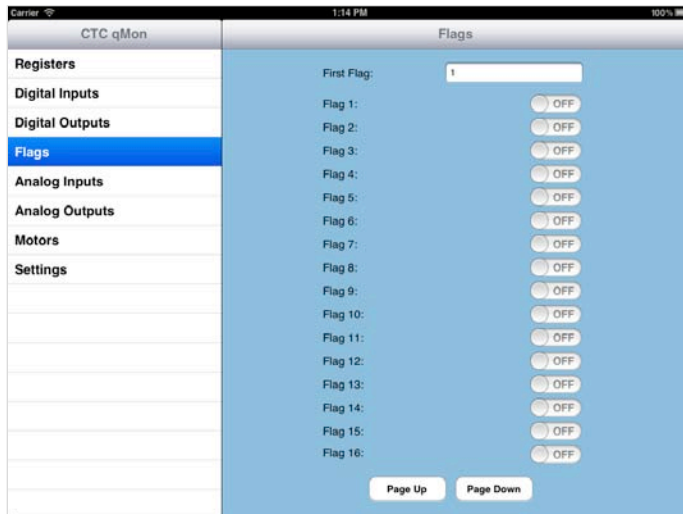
Carrier 1:14 PM 100%

CTC qMon

Registers
Digital Inputs
Digital Outputs
Flags
Analog Inputs
Analog Outputs
Motors
Settings

Flags

First Flag: 1

Flag 1: OFF
Flag 2: OFF
Flag 3: OFF
Flag 4: OFF
Flag 5: OFF
Flag 6: OFF
Flag 7: OFF
Flag 8: OFF
Flag 9: OFF
Flag 10: OFF
Flag 11: OFF
Flag 12: OFF
Flag 13: OFF
Flag 14: OFF
Flag 15: OFF
Flag 16: OFF

Page Up Page Down